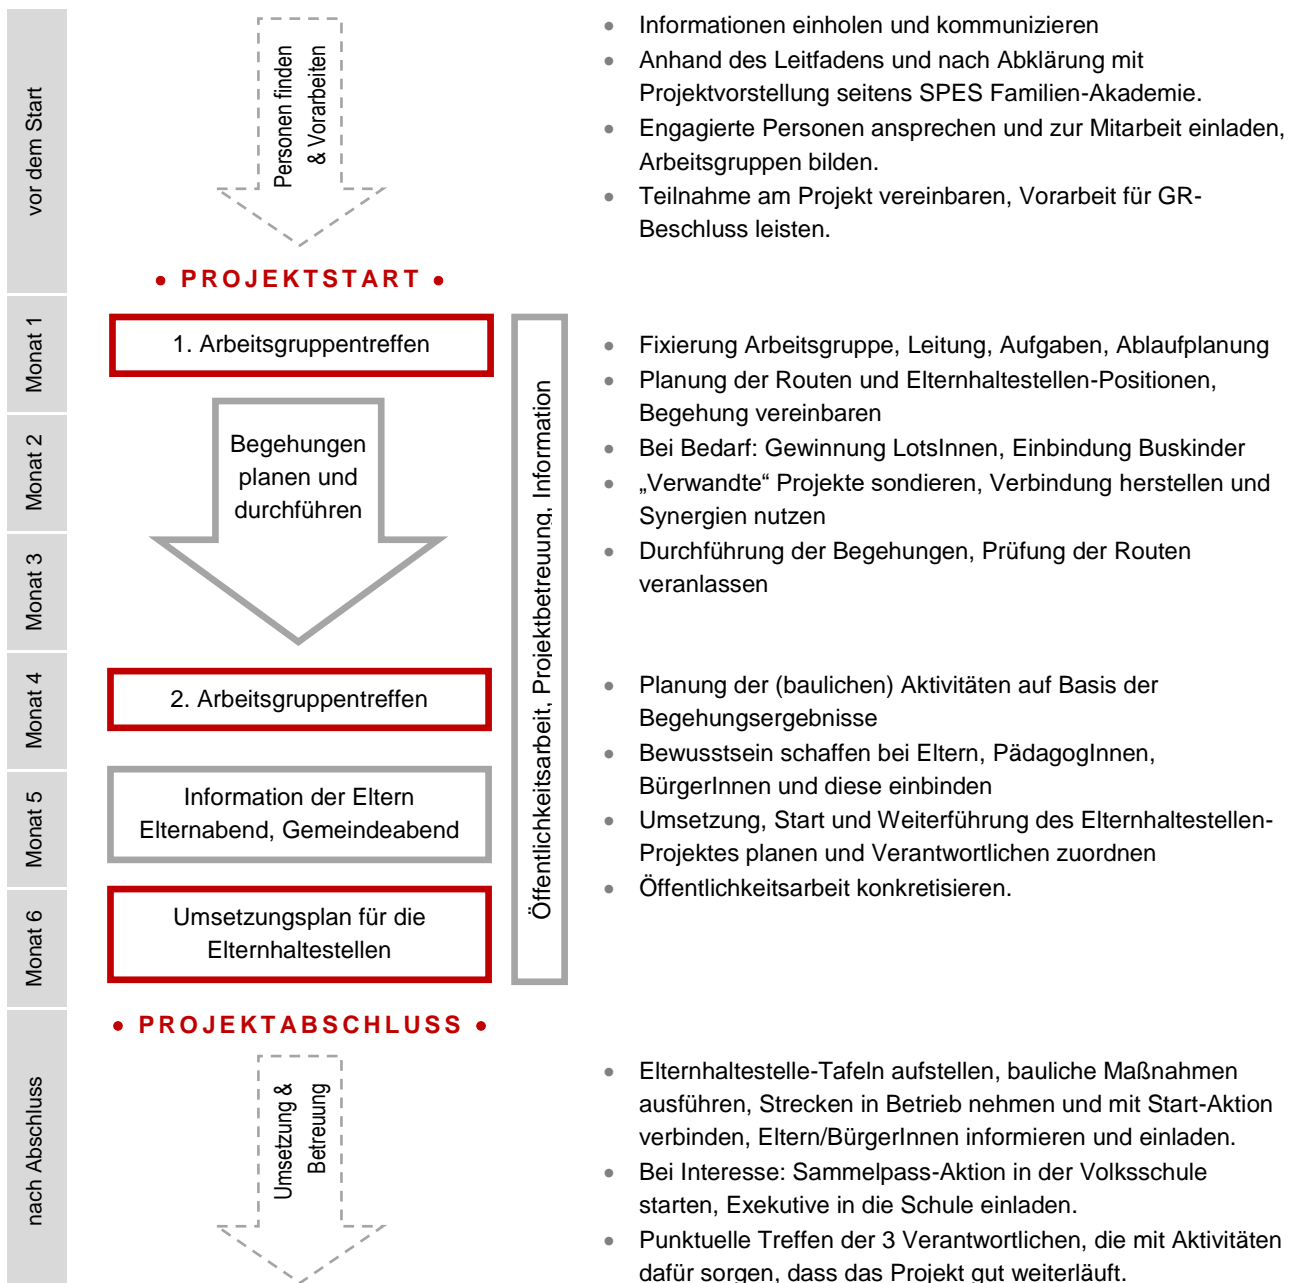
vor dem Start

Personen finden & Vorarbeiten

- Informationen einholen und kommunizieren
- Anhand des Leitfadens und nach Abklärung mit Projektvorstellung seitens SPES Familien-Akademie.
- Engagierte Personen ansprechen und zur Mitarbeit einladen, Arbeitsgruppen bilden.
- Teilnahme am Projekt vereinbaren, Vorarbeit für GR-Beschluss leisten.

• PROJEKTSTART •

Monat 1

Monat 2

Monat 3

Monat 4

Monat 5

Monat 6

1. Arbeitsgruppentreffen

Begehungen planen und durchführen

2. Arbeitsgruppentreffen

Information der Eltern Elternabend, Gemeindeabend

Umsetzungsplan für die Elternhaltestellen

Öffentlichkeitsarbeit, Projektbetreuung, Information

- Fixierung Arbeitsgruppe, Leitung, Aufgaben, Ablaufplanung
- Planung der Routen und Elternhaltestellen-Positionen, Begehung vereinbaren
- Bei Bedarf: Gewinnung LotsInnen, Einbindung Buskinder
- „Verwandte" Projekte sondieren, Verbindung herstellen und Synergien nutzen
- Durchführung der Begehungen, Prüfung der Routen veranlassen

- Planung der (baulichen) Aktivitäten auf Basis der Begehungsergebnisse
- Bewusstsein schaffen bei Eltern, PädagogInnen, BürgerInnen und diese einbinden
- Umsetzung, Start und Weiterführung des Elternhaltestellen-Projektes planen und Verantwortlichen zuordnen
- Öffentlichkeitsarbeit konkretisieren.

• PROJEKTABSCHLUSS •

nach Abschluss

Umsetzung & Betreuung

- Elternhaltestelle-Tafeln aufstellen, bauliche Maßnahmen ausführen, Strecken in Betrieb nehmen und mit Start-Aktion verbinden, Eltern/BürgerInnen informieren und einladen.
- Bei Interesse: Sammelpass-Aktion in der Volksschule starten, Exekutive in die Schule einladen.
- Punktuelle Treffen der 3 Verantwortlichen, die mit Aktivitäten dafür sorgen, dass das Projekt gut weiterläuft.